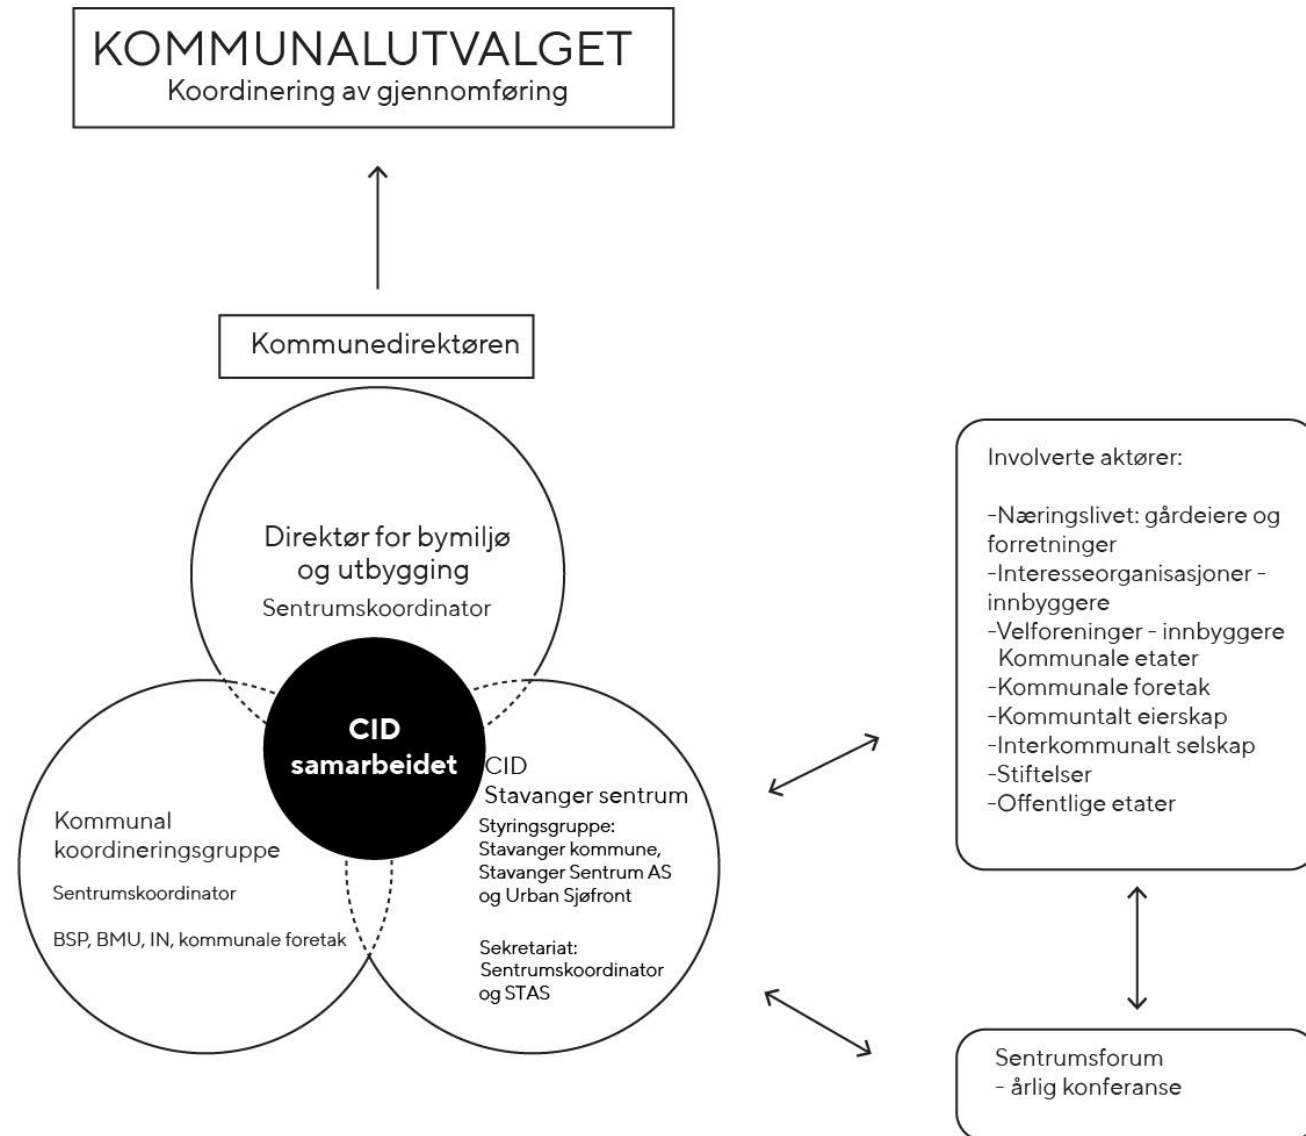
KOMMUNALUTVALGET
Koordinering av gjennomføring

Kommunedirektøren

Direktør for bymiljø og utbygging
Sentrumskoordinator

CID samarbeidet

Kommunal koordineringsgruppe
Sentrumskoordinator
BSP, BMU, IN, kommunale foretak

CID
Stavanger sentrum
Styringsgruppe:
Stavanger kommune, Stavanger Sentrum AS og Urban Sjøfront

Sekretariat:
Sentrumskoordinator og STAS

Involverte aktører:

-Næringslivet: gårdeiere og forretninger
-Interesseorganisasjoner - innbyggere
-Velforeninger - innbyggere
Kommunale etater
-Kommunale foretak
-Kommuntalt eierskap
-Interkommunalt selskap
-Stiftelser
-Offentlige etater

Sentrumsforum
- årlig konferanse